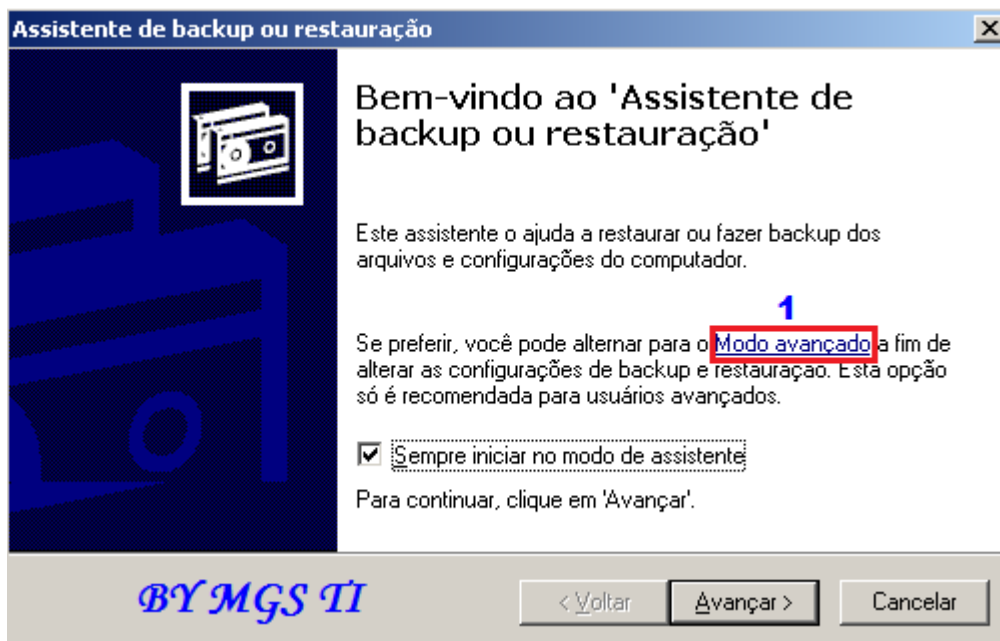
Assistente de backup ou restauração

Bem-vindo ao 'Assistente de backup ou restauração'

Este assistente o ajuda a restaurar ou fazer backup dos arquivos e configurações do computador.

1

Se preferir, você pode alternar para o Modo avançado a fim de alterar as configurações de backup e restauração. Esta opção só é recomendada para usuários avançados.

Sempre iniciar no modo de assistente

Para continuar, clique em 'Avançar'.

BY MGS TI

< Voltar

Avançar >

Cancelar